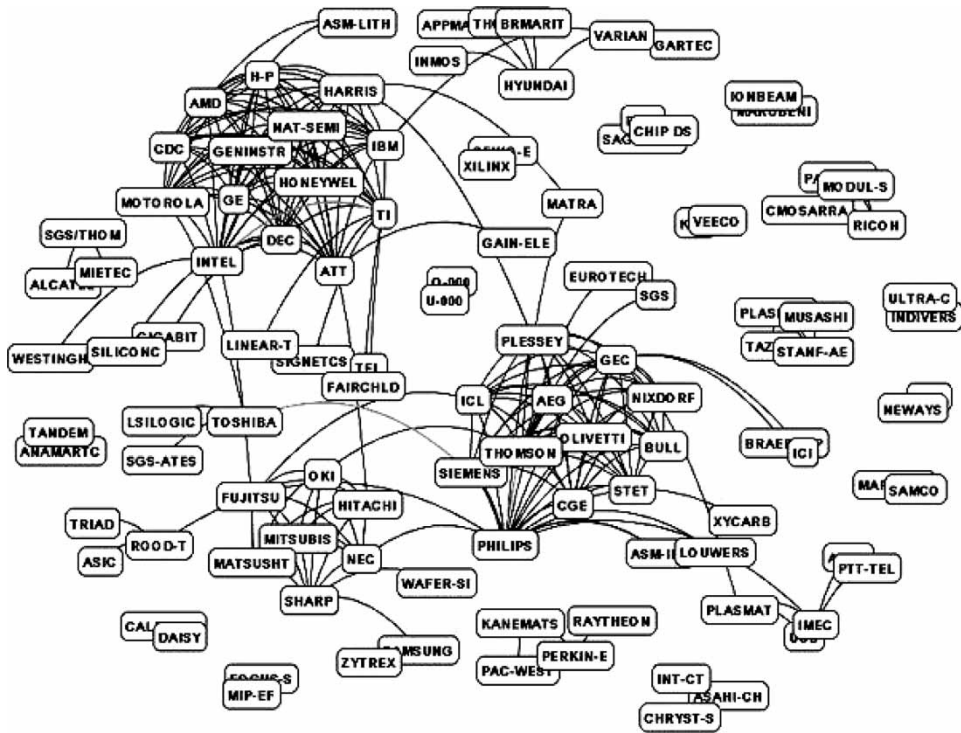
ASM-LITH
APPMA
TH
BRMARIT
VARIAN
GARTEC
INMOS
HYUNDAI
H-P
HARRIS
AMD
NAT-SEMI
IBM
CDC
GENINSTR
HONEYWEL
GE
MOTOROLA
TI
DEC
SGS/THOM
MIETEC
INTEL
ATT
ALCATEL
GIGABIT
WESTINGH
SILICONC
LINEAR-T
SIGNETCS
TEL
FAIRCHLD
XILINX
MATRA
GAIN-ELE
U-000
U-000
EUROTECH
SGS
PLESSEY
GEC
ICL
AEG
NIXDORF
OLIVETTI
THOMSON
BULL
SIEMENS
STET
CGE
PHILIPS
XYCARB
ASM-I
LOUWERS
IONBEAM
MARUBENI
SAG
CHIP DS
MODUL-S
CMOSARRA
RICOH
VEECO
PLAS
MUSASHI
TAZ
STANF-AE
ULTRA-C
INDIVERS
NEWAYS
BRAE
ICI
MA
SAMCO
PTT-TEL
IMEC
PLASMAT
TANDEM
ANAMARTC
LSILOGIC
TOSHIBA
SGS-ATES
OKI
FUJITSU
HITACHI
TRIAD
ROOD-T
MITSUBIS
ASIC
MATSUSHT
NEC
WAFER-SI
SHARP
CAL
DAISY
SAMSUNG
ZYTREX
KANEMATS
RAYTHEON
PERKIN-E
PAC-WEST
INT-CT
ASAHI-CH
CHRYST-S
FOCUS-S
MIP-EF